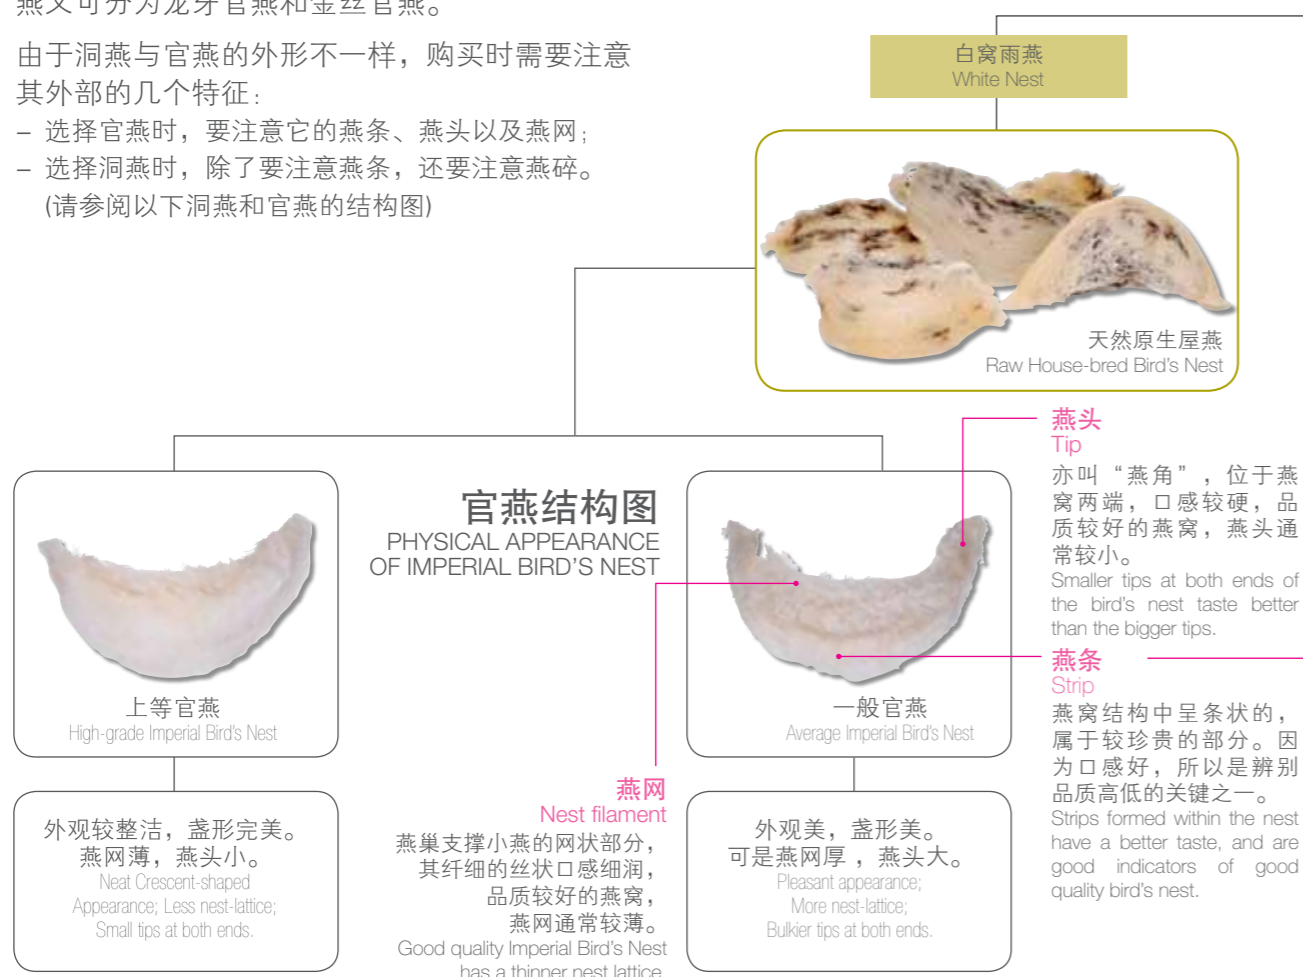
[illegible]

由于洞燕与官燕的外形不一样，购买时需要注意其外部的几个特征：
– 选择官燕时，要注意它的燕条、燕头以及燕网；
– 选择洞燕时，除了要注意燕条，还要注意燕碎。
(请参阅以下洞燕和官燕的结构图)

白窝雨燕
White Nest

天然原生屋燕
Raw House-bred Bird's Nest

官燕结构图
PHYSICAL APPEARANCE OF IMPERIAL BIRD'S NEST

燕头
Tip
亦叫“燕角”，位于燕窝两端，口感较硬，品质较好的燕窝，燕头通常较小。
Smaller tips at both ends of the bird's nest taste better than the bigger tips.

燕条
Strip
燕窝结构中呈条状的，属于较珍贵的部分。因为口感好，所以是辨别品质高低的关键之一。
Strips formed within the nest have a better taste, and are good indicators of good quality bird's nest.

上等官燕
High-grade Imperial Bird's Nest

一般官燕
Average Imperial Bird's Nest

外观较整洁，盏形完美。燕网薄，燕头小。
Neat Crescent-shaped Appearance; Less nest-lattice; Small tips at both ends.

燕网
Nest filament
燕巢支撑小燕的网状部分，其纤细的丝状口感细润，品质较好的燕窝，燕网通常较薄。
Good quality Imperial Bird's Nest has a thinner nest lattice

外观美，盏形美。可是燕网厚，燕头大。
Pleasant appearance; More nest-lattice; Bulkier tips at both ends.